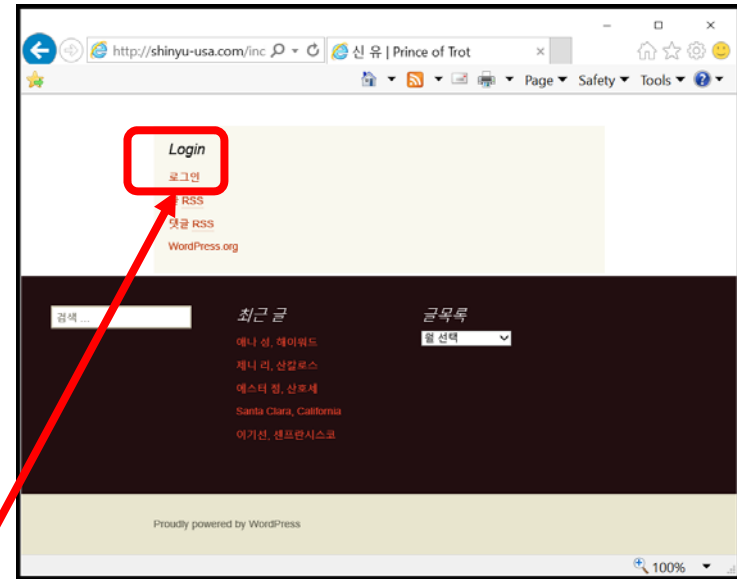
http://shinyu-usa.com/inc
신 유 | Prince of Trot
Page ▾ Safety ▾ Tools ▾

Login
로그인
글 RSS
댓글 RSS
WordPress.org

검색 ...

최근 글
애나 심, 헤이워드
제니 리, 샌칼로스
에스터 정, 산호세
Santa Clara, California
이기선, 샌프란시스코

글목록
월 선택

Proudly powered by WordPress

100%